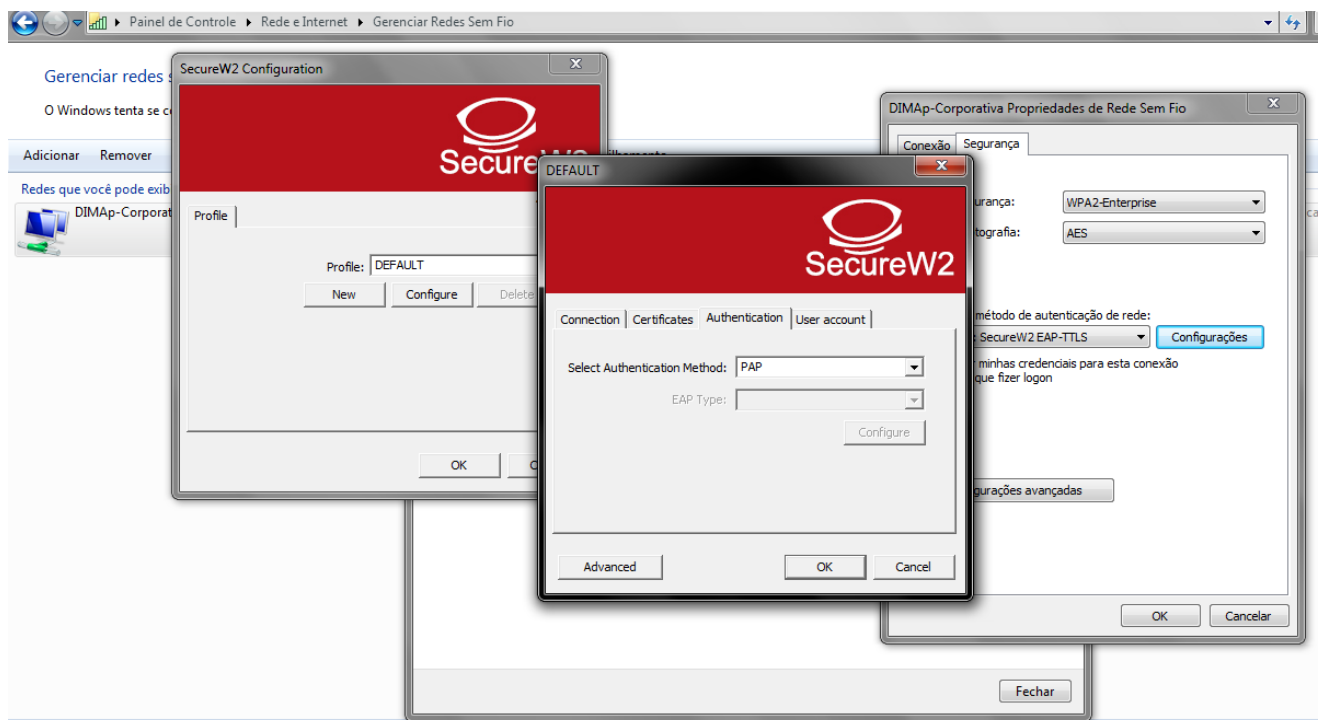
Painel de Controle ▸ Rede e Internet ▸ Gerenciar Redes Sem Fio

Gerenciar redes s

O Windows tenta se c

Adicionar Remover

Redes que você pode exib

DIMAp-Corporat

SecureW2 Configuration

SecureW2

Profile

Profile: DEFAULT

New Configure Delete

OK C

DEFAULT

SecureW2

Connection Certificates Authentication User account

Select Authentication Method: PAP

EAP Type:

Configure

Advanced OK Cancel

DIMAp-Corporativa Propriedades de Rede Sem Fio

Conexão Segurança

urança: WPA2-Enterprise

tografia: AES

método de autenticação de rede:

SecureW2 EAP-TTLS Configurações

minhas credenciais para esta conexão que fizer logon

gurações avançadas

OK Cancelar

Fechar